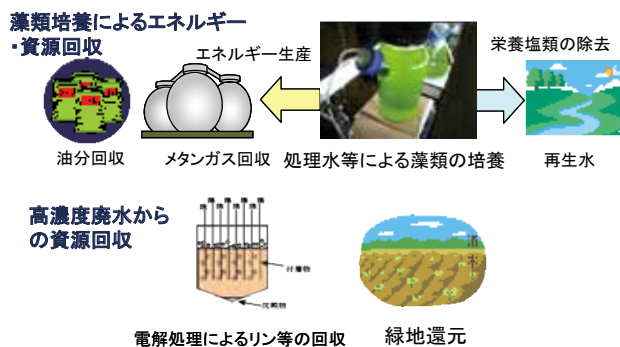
藻類培養によるエネルギー
・資源回収

エネルギー生産

栄養塩類の除去

油分回収

メタンガス回収

処理水等による藻類の培養

再生水

高濃度廃水から
の資源回収

付着物

沈殿物

電解処理によるリン等の回収

緑地還元